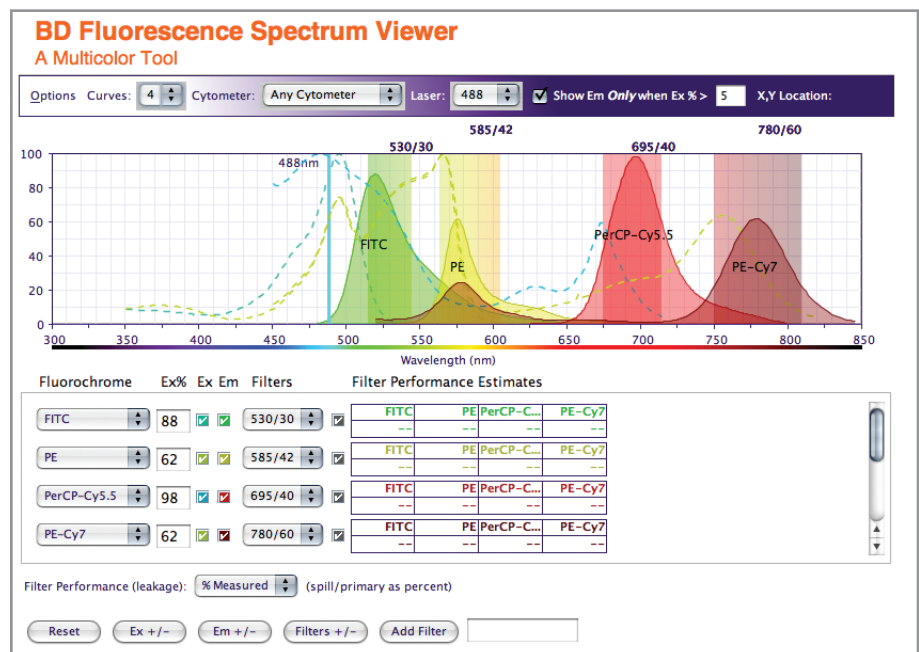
BD Fluorescence Spectrum Viewer
A Multicolor Tool

Options Curves: 4 Cytometer: Any Cytometer Laser: 488 Show Em *Only* when Ex % > 5 X,Y Location:

585/42 780/60
530/30 695/40
488nm
100
80
60
40
20
0
FITC
PE
PerCP-Cy5.5
PE-Cy7
300 350 400 450 500 550 600 650 700 750 800 850
Wavelength (nm)

Fluorochrome Ex% Ex Em Filters Filter Performance Estimates

| FITC | 88 | 530/30 |
|---|---|---|
| PE | 62 | 585/42 |
| PerCP-Cy5.5 | 98 | 695/40 |
| PE-Cy7 | 62 | 780/60 |

| FITC | PE | PerCP-C... | PE-Cy7 |
|---|---|---|---|
| -- | -- | -- | -- |
| FITC | PE | PerCP-C... | PE-Cy7 |
| -- | -- | -- | -- |
| FITC | PE | PerCP-C... | PE-Cy7 |
| -- | -- | -- | -- |
| FITC | PE | PerCP-C... | PE-Cy7 |
| -- | -- | -- | -- |

Filter Performance (leakage): %Measured (spill/primary as percent)

Reset Ex +/- Em +/- Filters +/- Add Filter